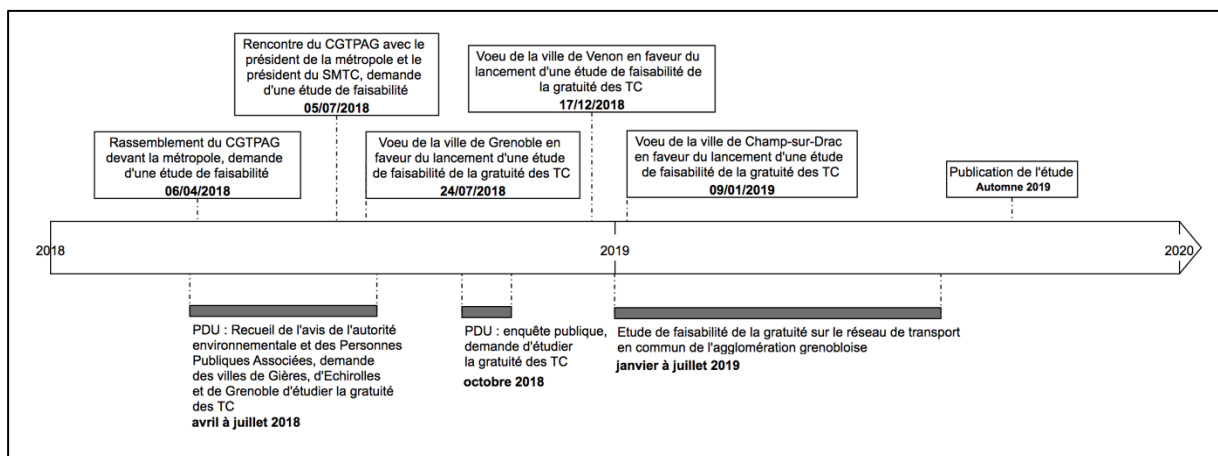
Rencontre du CGTPAG avec le président de la métropole et le président du SMTC, demande d'une étude de faisabilité
05/07/2018

Voeu de la ville de Venon en faveur du lancement d'une étude de faisabilité de la gratuité des TC
17/12/2018

Rassemblement du CGTPAG devant la métropole, demande d'une étude de faisabilité
06/04/2018

Voeu de la ville de Grenoble en faveur du lancement d'une étude de faisabilité de la gratuité des TC
24/07/2018

Voeu de la ville de Champ-sur-Drac en faveur du lancement d'une étude de faisabilité de la gratuité des TC
09/01/2019

Publication de l'étude
Automne 2019

2018

2019

2020

PDU : Recueil de l'avis de l'autorité environnementale et des Personnes Publiques Associées, demande des villes de Gières, d'Echirolles et de Grenoble d'étudier la gratuité des TC
avril à juillet 2018

PDU : enquête publique, demande d'étudier la gratuité des TC
octobre 2018

Etude de faisabilité de la gratuité sur le réseau de transport en commun de l'agglomération grenobloise
janvier à juillet 2019